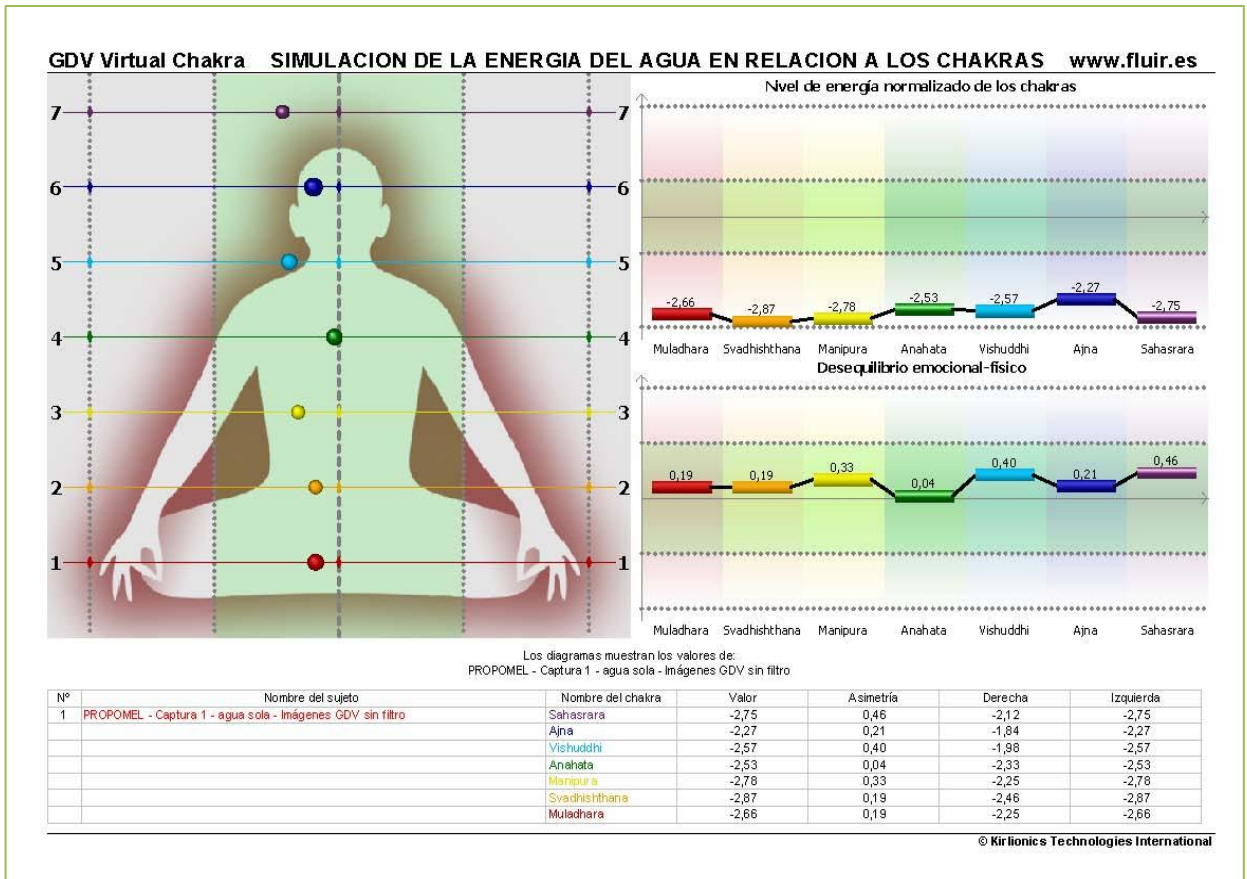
GDV Virtual Chakra SIMULACION DE LA ENERGIA DEL AGUA EN RELACION A LOS CHAKRAS www.fluir.es

7 7
6 6
5 5
4 4
3 3
2 2
1 1

Nivel de energía normalizado de los chakras

-2,66 -2,87 -2,78 -2,53 -2,57 -2,27 -2,75

Muladhara Svadhishthana Manipura Anahata Vishuddhi Ajna Sahasrara

Desequilibrio emocional-físico

0,19 0,19 0,33 0,04 0,40 0,21 0,46

Muladhara Svadhishthana Manipura Anahata Vishuddhi Ajna Sahasrara

Los diagramas muestran los valores de:
PROPOMEL - Captura 1 - agua sola - Imágenes GDV sin filtro

| Nº | Nombre del sujeto | Nombre del chakra | Valor | Asimetría | Derecha | Izquierda |
|---|---|---|---|---|---|---|
| 1 | PROPOMEL - Captura 1 - agua sola - Imágenes GDV sin filtro | Sahasrara | -2,75 | 0,46 | -2,12 | -2,75 |
| | | Ajna | -2,27 | 0,21 | -1,84 | -2,27 |
| | | Vishuddhi | -2,57 | 0,40 | -1,98 | -2,57 |
| | | Anahata | -2,53 | 0,04 | -2,33 | -2,53 |
| | | Manipura | -2,78 | 0,33 | -2,25 | -2,78 |
| | | Svadhishthana | -2,87 | 0,19 | -2,46 | -2,87 |
| | | Muladhara | -2,66 | 0,19 | -2,25 | -2,66 |

© Kirlionics Technologies International